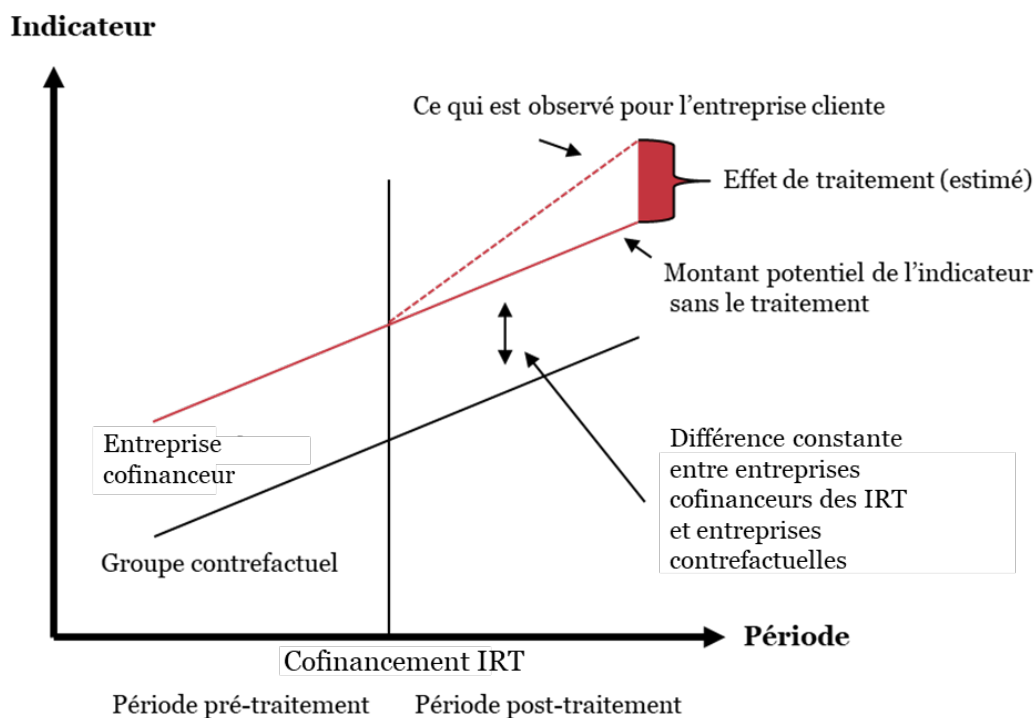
Indicateur

Ce qui est observé pour l'entreprise cliente

Effet de traitement (estimé)

Montant potentiel de l'indicateur sans le traitement

Entreprise cofinanceur

Différence constante entre entreprises cofinanceurs des IRT et entreprises contrefactuelles

Groupe contrefactuel

Période

Cofinancement IRT

Période pré-traitement

Période post-traitement